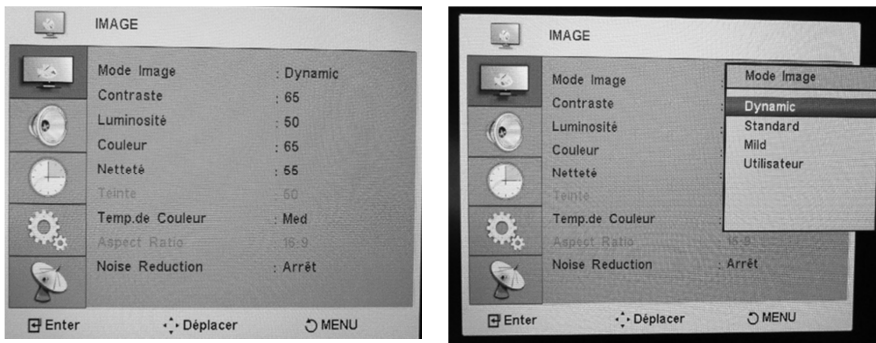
IMAGE

Mode Image : Dynamic
Contraste : 65
Luminosité : 50
Couleur : 65
Netteté : 55
Teinte : 50
Temp.de Couleur : Med
Aspect Ratio : 16:9
Noise Reduction : Arrêt

Enter
Déplacer
MENU

IMAGE

Mode Image
Contraste
Luminosité
Couleur
Netteté
Teinte
Temp.de Couleur
Aspect Ratio 16:9
Noise Reduction : Arrêt

Mode Image
Dynamic
Standard
Mild
Utilisateur

Enter
Déplacer
MENU